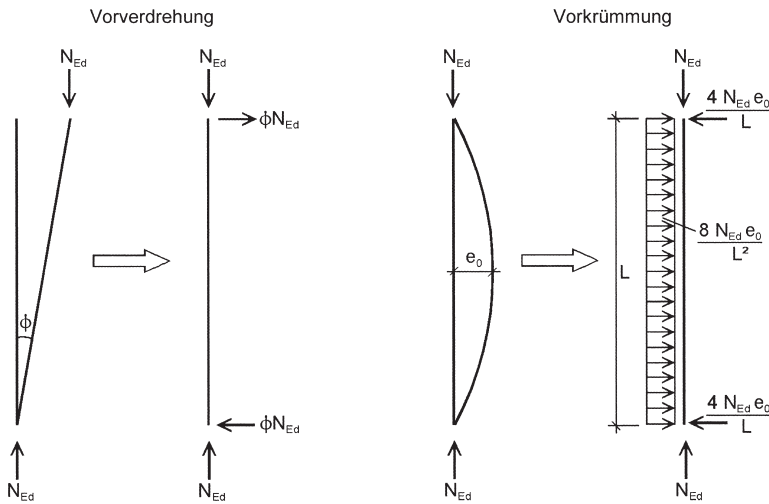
Vorverdrehung

Vorkrümmung

$N_{Ed}$

$N_{Ed}$

$\phi N_{Ed}$

$\phi$

$\phi N_{Ed}$

$N_{Ed}$

$N_{Ed}$

$N_{Ed}$

$e_0$

$N_{Ed}$

$N_{Ed}$

$\frac{4\ N_{Ed}\ e_0}{L}$

$\frac{8\ N_{Ed}\ e_0}{L^2}$

L

$\frac{4\ N_{Ed}\ e_0}{L}$

$N_{Ed}$